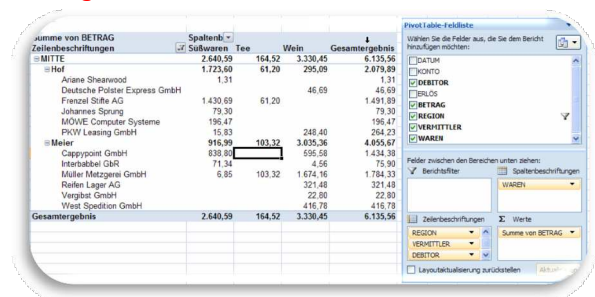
Summe von BETRAG | Spaltenb

| Zeilenbeschriftungen | Süßwaren | Tee | Wein | Gesamtergebnis |
|---|---|---|---|---|
| ⊟MITTE | 2.640,59 | 164,52 | 3.330,45 | 6.135,56 |
| ⊟Hof | 1.723,60 | 61,20 | 295,09 | 2.079,89 |
| Ariane Shearwood | 1,31 | | | 1,31 |
| Deutsche Polster Express GmbH | | | 46,69 | 46,69 |
| Frenzel Stifte AG | 1.430,69 | 61,20 | | 1.491,89 |
| Johannes Sprung | 79,30 | | | 79,30 |
| MÖWE Computer Systeme | 196,47 | | | 196,47 |
| PKW Leasing GmbH | 15,83 | | 248,40 | 264,23 |
| ⊟Meier | 916,99 | 103,32 | 3.035,36 | 4.055,67 |
| Cappypoint GmbH | 838,80 | | 595,58 | 1.434,38 |
| Interbabbel GbR | 71,34 | | 4,56 | 75,90 |
| Müller Metzgerei GmbH | 6,85 | 103,32 | 1.674,16 | 1.784,33 |
| Reifen Lager AG | | | 321,48 | 321,48 |
| Vergibst GmbH | | | 22,80 | 22,80 |
| West Spedition GmbH | | | 416,78 | 416,78 |
| Gesamtergebnis | 2.640,59 | 164,52 | 3.330,45 | 6.135,56 |

PivotTable-Feldliste

Wählen Sie die Felder aus, die Sie dem Bericht hinzufügen möchten:

DATUM
KONTO
DEBITOR
ERLÖS
BETRAG
REGION
VERMITTLER
WAREN

Felder zwischen den Bereichen unten ziehen:

Berichtsfilter

Spaltenbeschriftungen

WAREN

Zeilenbeschriftungen

Werte

REGION
VERMITTLER
DEBITOR

Summe von BETRAG

Layoutaktualisierung zurückstellen

Aktualisieren